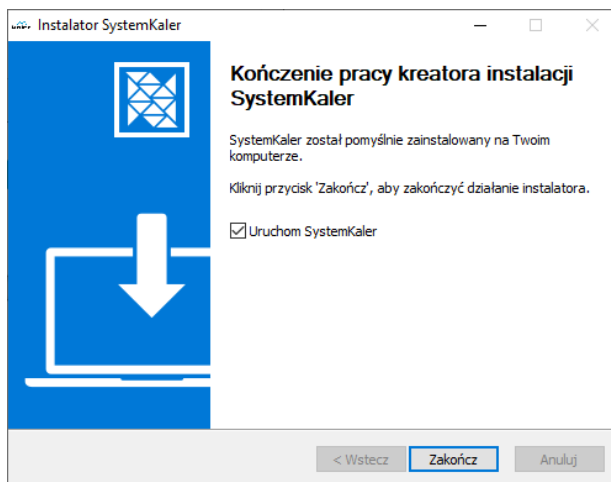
Instalator SystemKaler

Kończenie pracy kreatora instalacji SystemKaler

SystemKaler został pomyślnie zainstalowany na Twoim komputerze.

Kliknij przycisk 'Zakończ', aby zakończyć działanie instalatora.

Uruchom SystemKaler

< Wstecz
Zakończ
Anuluj